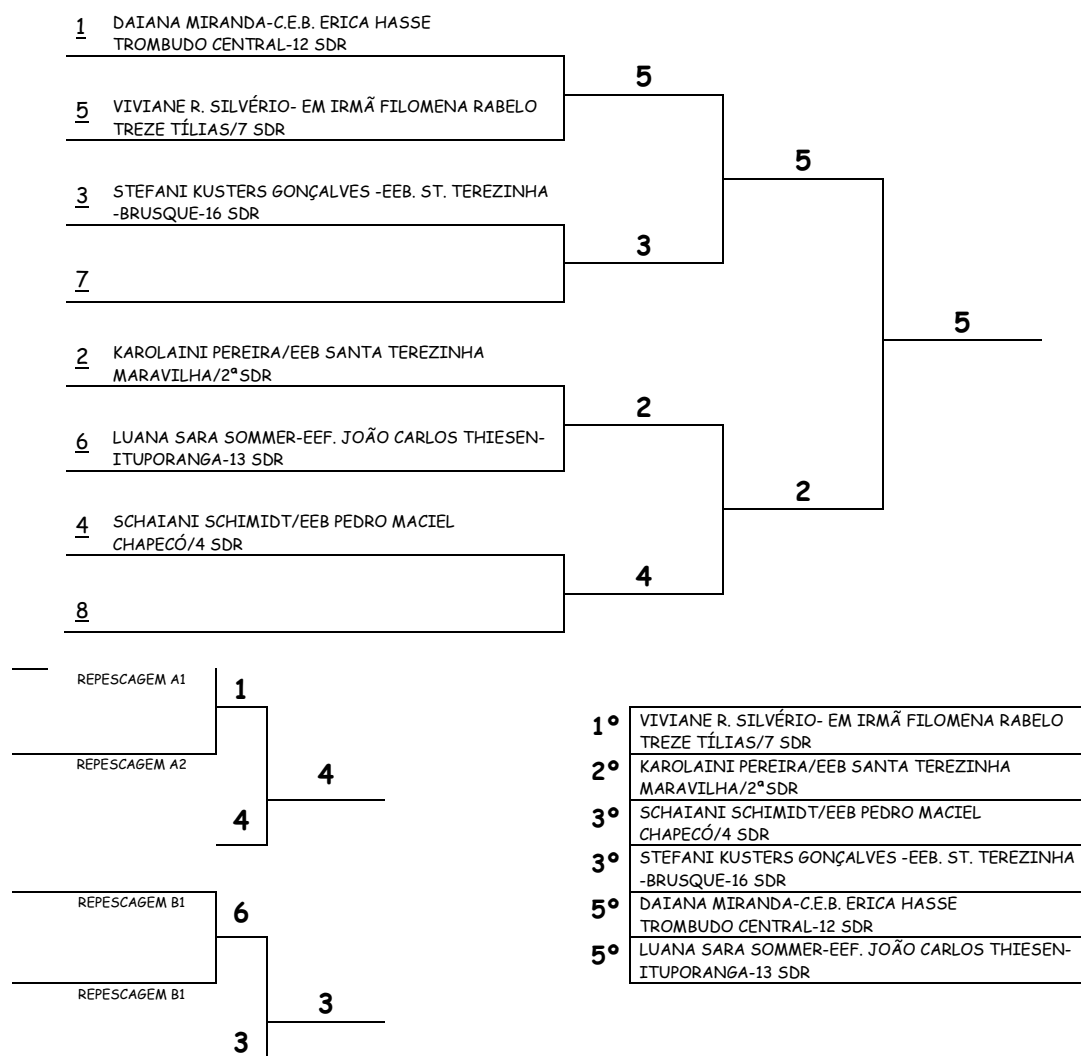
1 DAIANA MIRANDA-C.E.B. ERICA HASSE TROMBUDO CENTRAL-12 SDR

5 VIVIANE R. SILVÉRIO- EM IRMÃ FILOMENA RABELO TREZE TÍLIAS/7 SDR

3 STEFANI KUSTERS GONÇALVES -EEB. ST. TEREZINHA -BRUSQUE-16 SDR

7

2 KAROLAINI PEREIRA/EEB SANTA TEREZINHA MARAVILHA/2ªSDR

6 LUANA SARA SOMMER-EEF. JOÃO CARLOS THIESEN-ITUPORANGA-13 SDR

4 SCHAIANI SCHIMIDT/EEB PEDRO MACIEL CHAPECÓ/4 SDR

8

5

3

5

2

4

2

5

REPESCAGEM A1

1

REPESCAGEM A2

4

4

REPESCAGEM B1

6

REPESCAGEM B1

3

3

| | |
|---|---|
| 1º | VIVIANE R. SILVÉRIO- EM IRMÃ FILOMENA RABELO TREZE TÍLIAS/7 SDR |
| 2º | KAROLAINI PEREIRA/EEB SANTA TEREZINHA MARAVILHA/2ªSDR |
| 3º | SCHAIANI SCHIMIDT/EEB PEDRO MACIEL CHAPECÓ/4 SDR |
| 3º | STEFANI KUSTERS GONÇALVES -EEB. ST. TEREZINHA -BRUSQUE-16 SDR |
| 5º | DAIANA MIRANDA-C.E.B. ERICA HASSE TROMBUDO CENTRAL-12 SDR |
| 5º | LUANA SARA SOMMER-EEF. JOÃO CARLOS THIESEN-ITUPORANGA-13 SDR |